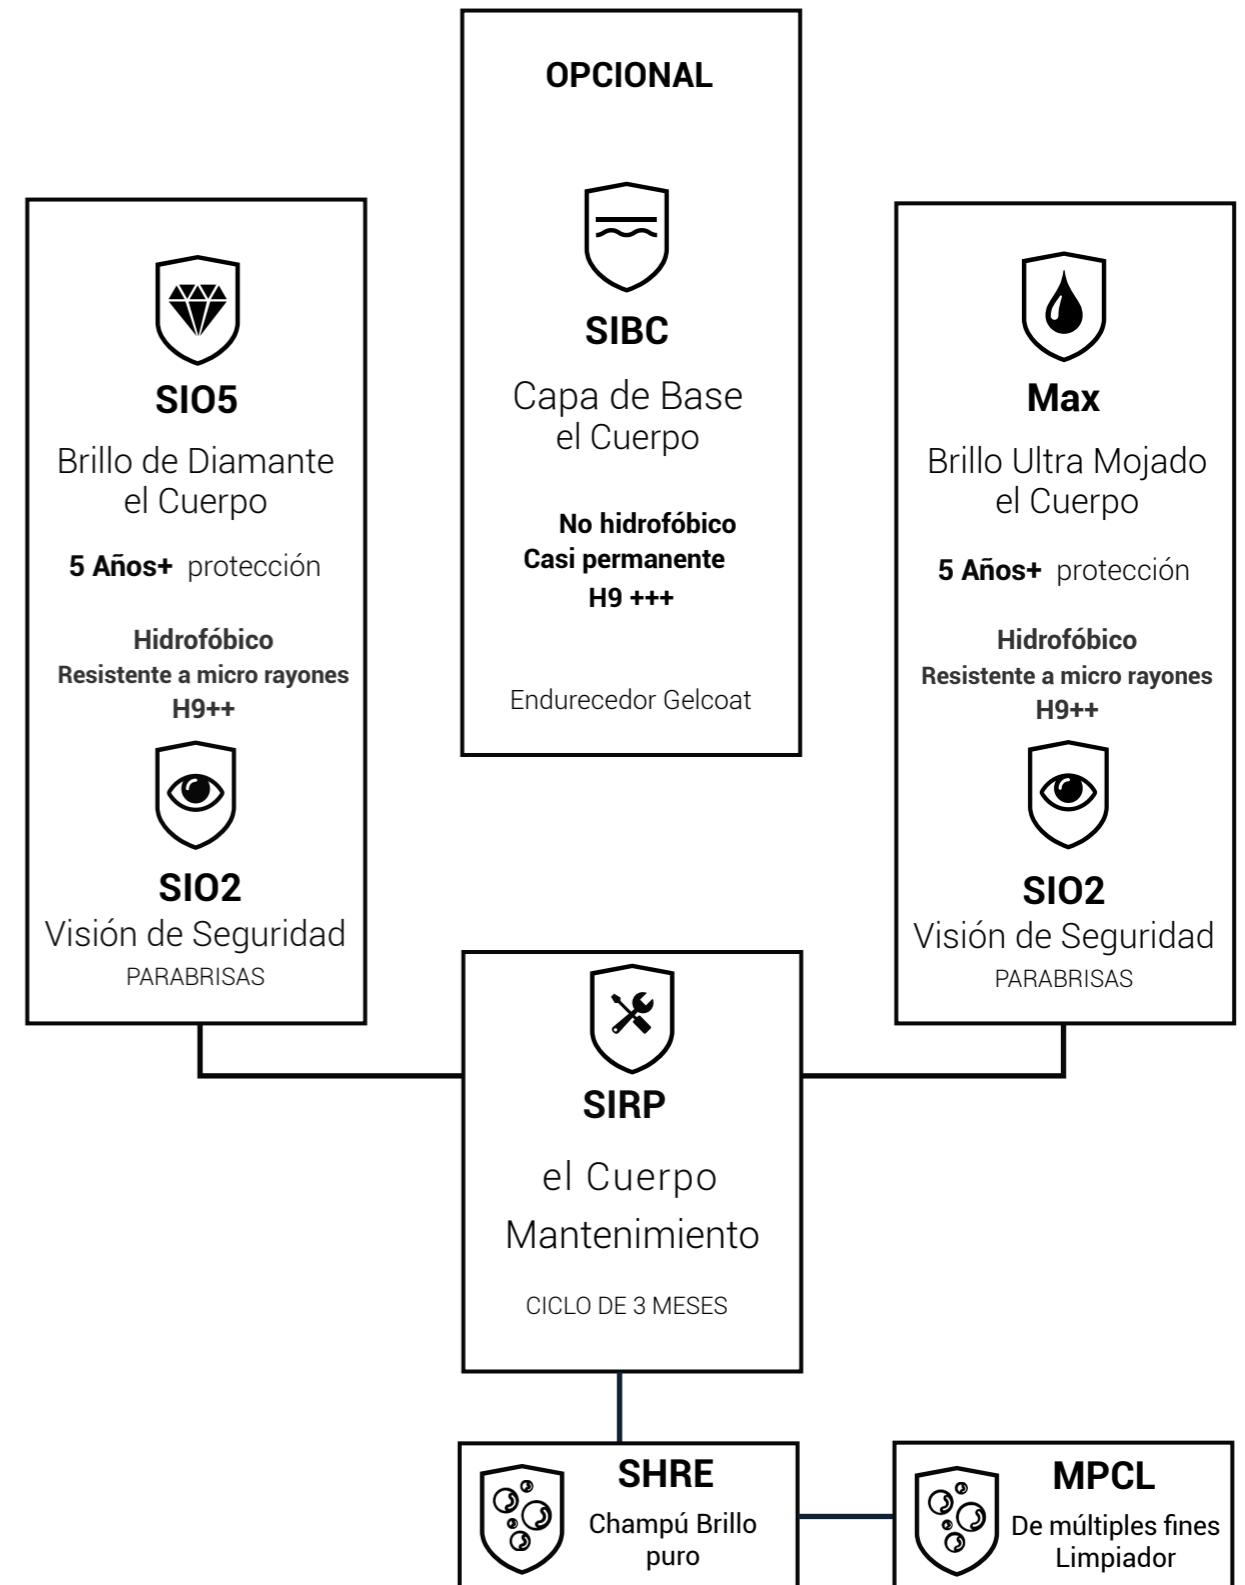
OPCIONAL

SIBC
Capa de Base
el Cuerpo

No hidrofóbico
Casi permanente
H9 +++

Endurecedor Gelcoat

SIO5
Brillo de Diamante
el Cuerpo

5 Años+ protección

Hidrofóbico
Resistente a micro rayones
H9++

SIO2
Visión de Seguridad
PARABRISAS

Max
Brillo Ultra Mojado
el Cuerpo

5 Años+ protección

Hidrofóbico
Resistente a micro rayones
H9++

SIO2
Visión de Seguridad
PARABRISAS

SIRP
el Cuerpo
Mantenimiento

CICLO DE 3 MESES

SHRE
Champú Brillo puro

MPCL
De múltiples fines Limpiador